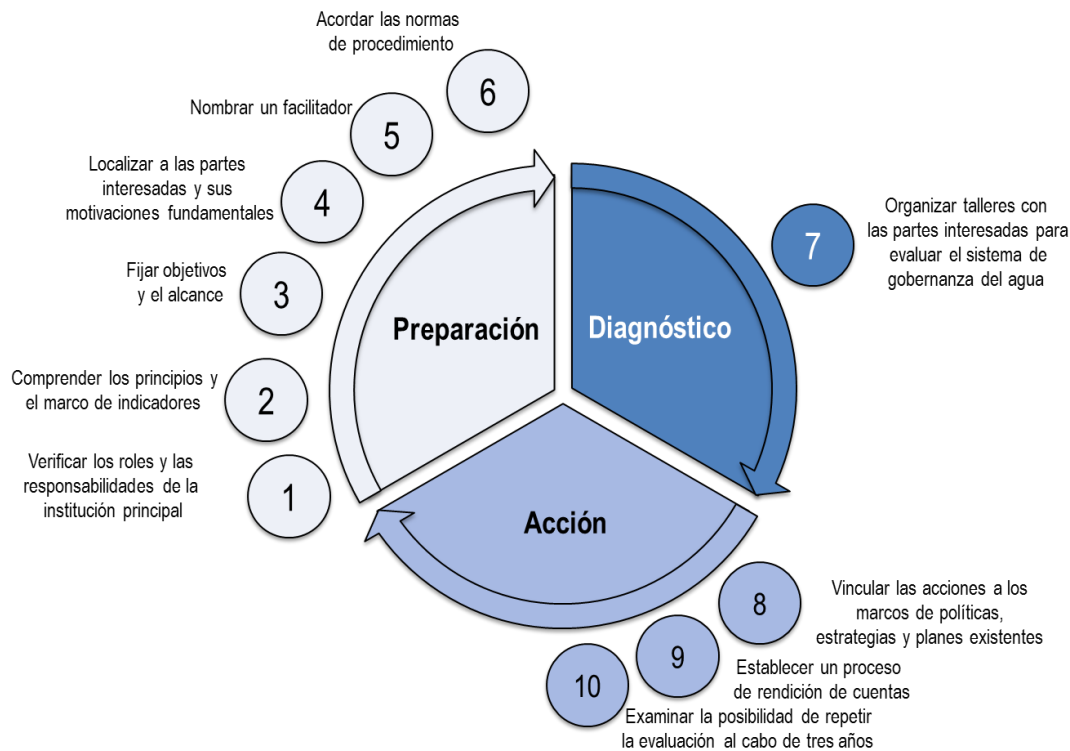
Acordar las normas de procedimiento
6
Nombrar un facilitador
5
Localizar a las partes interesadas y sus motivaciones fundamentales
4
Fijar objetivos y el alcance
3
Comprender los principios y el marco de indicadores
2
Verificar los roles y las responsabilidades de la institución principal
1
Preparación
Diagnóstico
7
Organizar talleres con las partes interesadas para evaluar el sistema de gobernanza del agua
Acción
8
Vincular las acciones a los marcos de políticas, estrategias y planes existentes
9
Establecer un proceso de rendición de cuentas
10
Examinar la posibilidad de repetir la evaluación al cabo de tres años